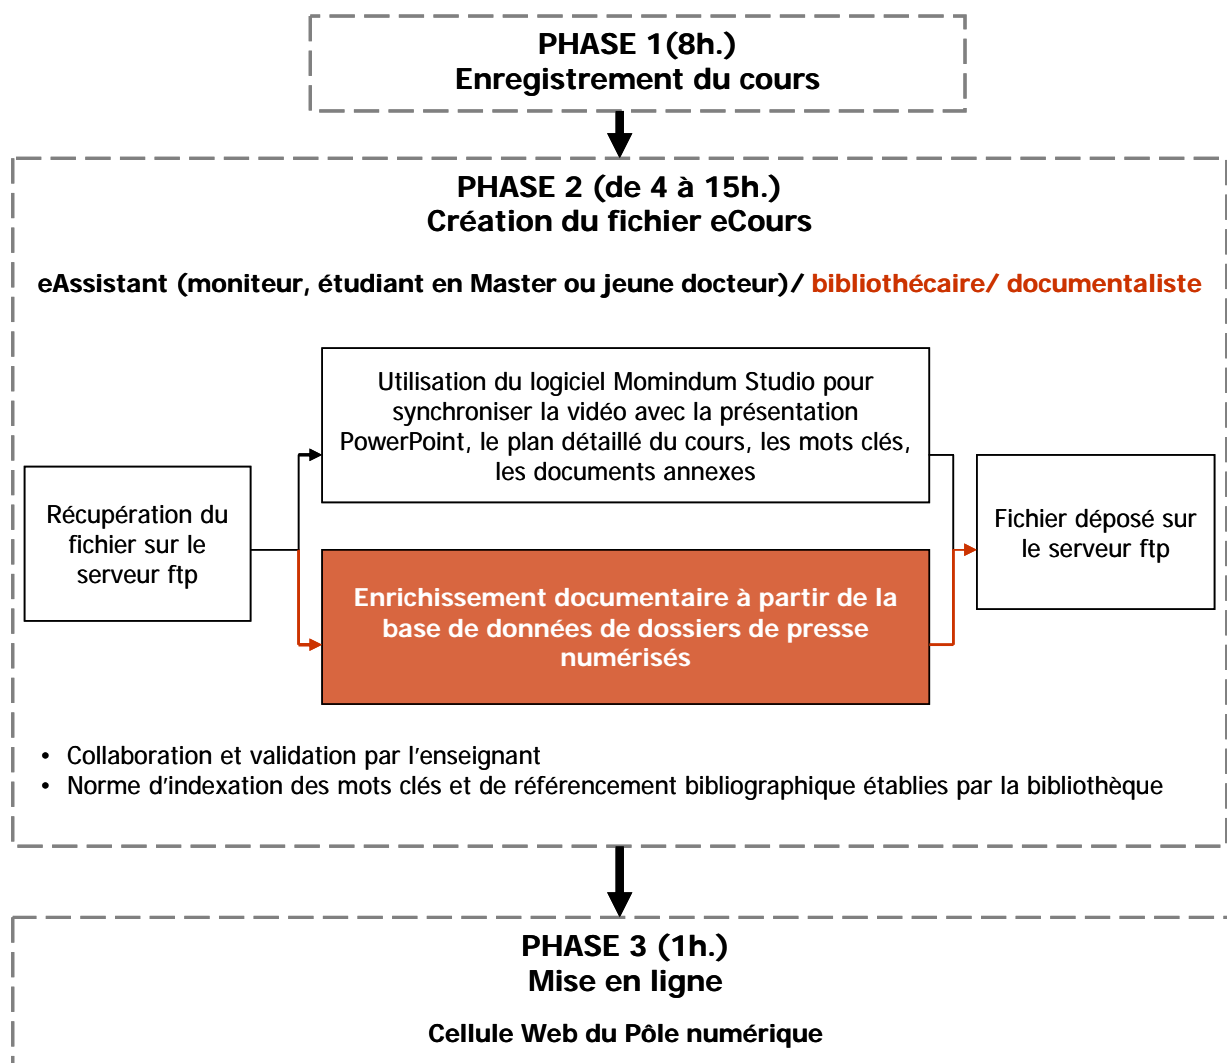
PHASE 1(8h.)
Enregistrement du cours

PHASE 2 (de 4 à 15h.)
Création du fichier eCours

eAssistant (moniteur, étudiant en Master ou jeune docteur)/ bibliothécaire/ documentaliste

Récupération du fichier sur le serveur ftp

Utilisation du logiciel Momindum Studio pour synchroniser la vidéo avec la présentation PowerPoint, le plan détaillé du cours, les mots clés, les documents annexes

Enrichissement documentaire à partir de la base de données de dossiers de presse numérisés

Fichier déposé sur le serveur ftp

• Collaboration et validation par l'enseignant
• Norme d'indexation des mots clés et de référencement bibliographique établies par la bibliothèque

PHASE 3 (1h.)
Mise en ligne

Cellule Web du Pôle numérique